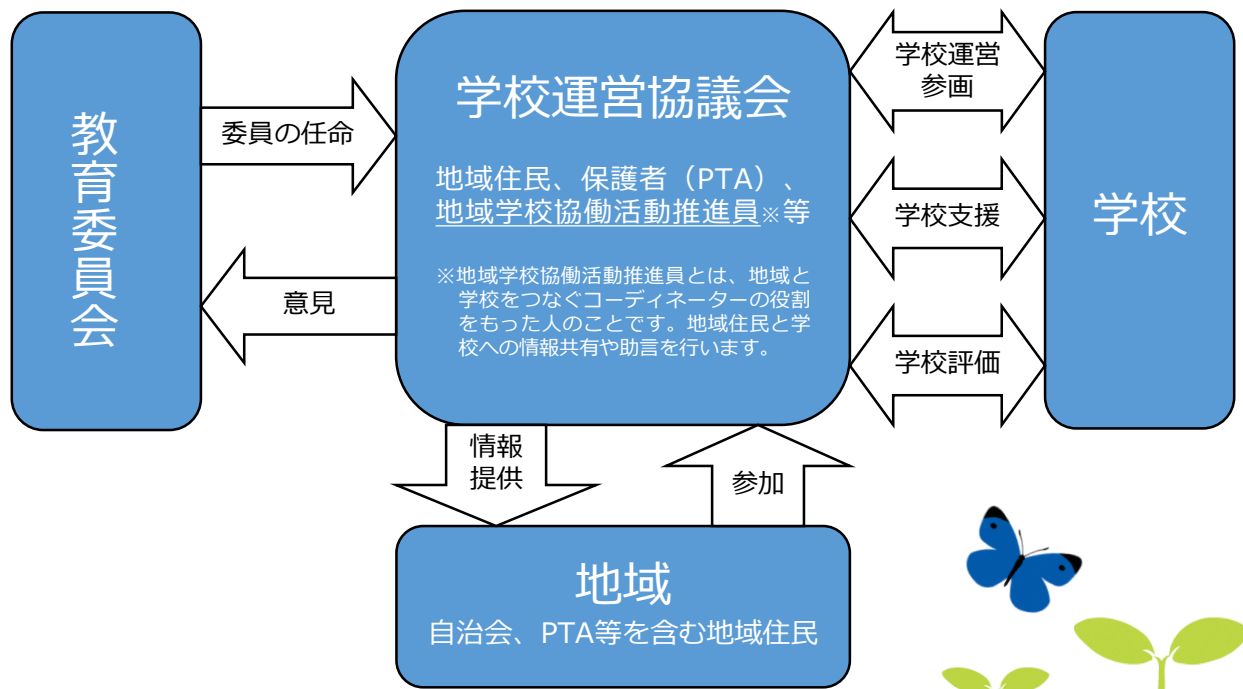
教育委員会

委員の任命

意見

学校運営協議会

地域住民、保護者（PTA）、地域学校協働活動推進員※等

※地域学校協働活動推進員とは、地域と学校をつなぐコーディネーターの役割をもった人のことです。地域住民と学校への情報共有や助言を行います。

学校運営参画

学校支援

学校評価

学校

情報提供

参加

地域

自治会、PTA等を含む地域住民